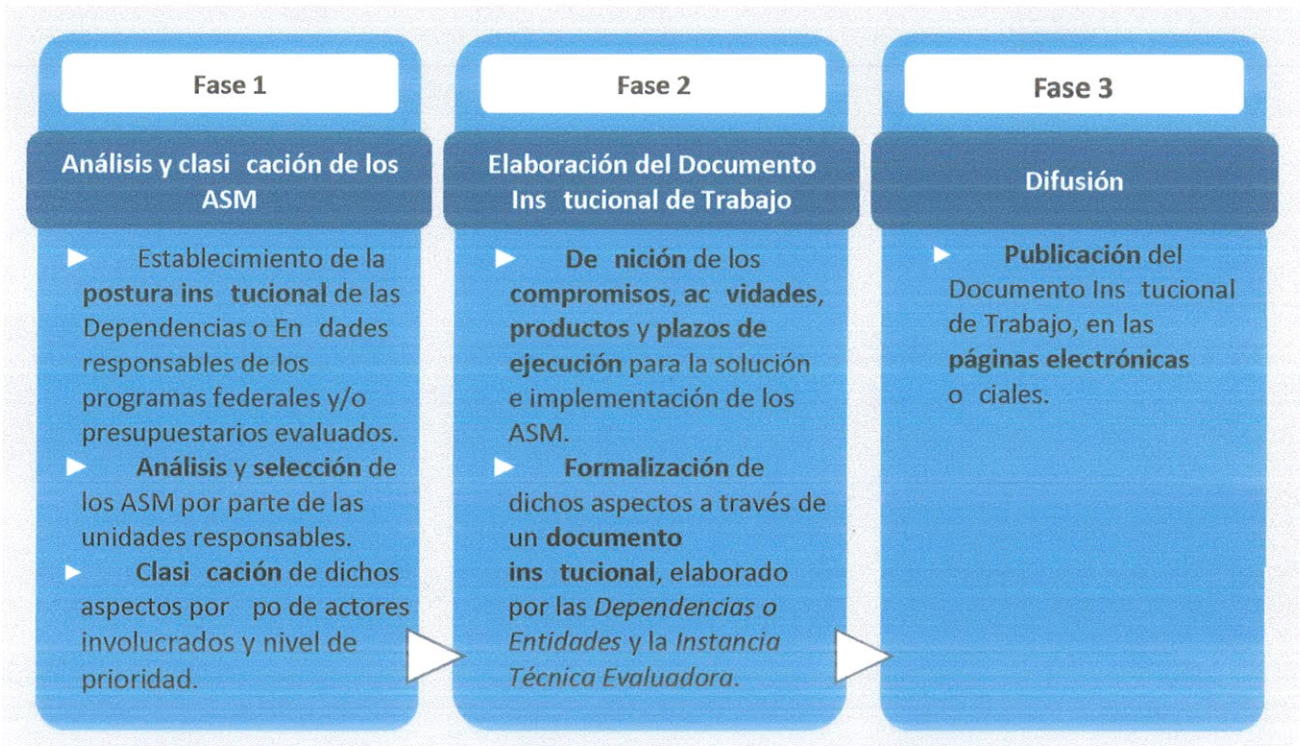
Fase 1

Análisis y clasi cación de los ASM

Establecimiento de la **postura ins tucional** de las Dependencias o En dades responsables de los programas federales y/o presupuestarios evaluados.

**Análisis** y **selección** de los ASM por parte de las unidades responsables.

**Clasi cación** de dichos aspectos por po de actores involucrados y nivel de prioridad.

Fase 2

Elaboración del Documento Ins tucional de Trabajo

**De nición** de los **compromisos, ac vidades, productos** y **plazos de ejecución** para la solución e implementación de los ASM.

**Formalización** de dichos aspectos a través de un **documento ins tucional**, elaborado por las *Dependencias o Entidades* y la *Instancia Técnica Evaluadora*.

Fase 3

Difusión

**Publicación** del Documento Ins tucional de Trabajo, en las **páginas electrónicas** o ciales.